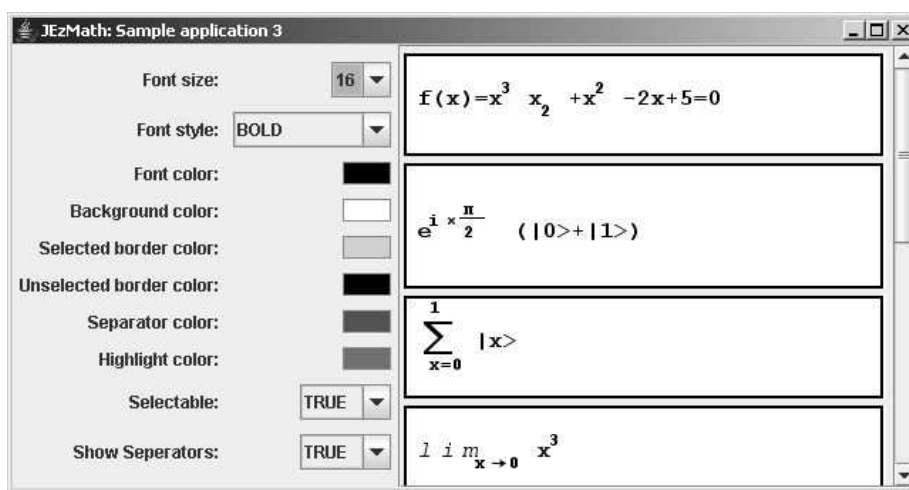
JEzMath: Sample application 3

Font size: 16

Font style: BOLD

Font color:

Background color:

Selected border color:

Unselected border color:

Separator color:

Highlight color:

Selectable: TRUE

Show Seperators: TRUE

$f(x)=x^3 \ x_2 \ +x^2 \ -2x+5=0$

$e^{i \times \frac{\pi}{2}} \ (|0>+|1>)$

$\sum_{x=0}^{1} |x>$

$lim_{x \to 0} \ x^3$